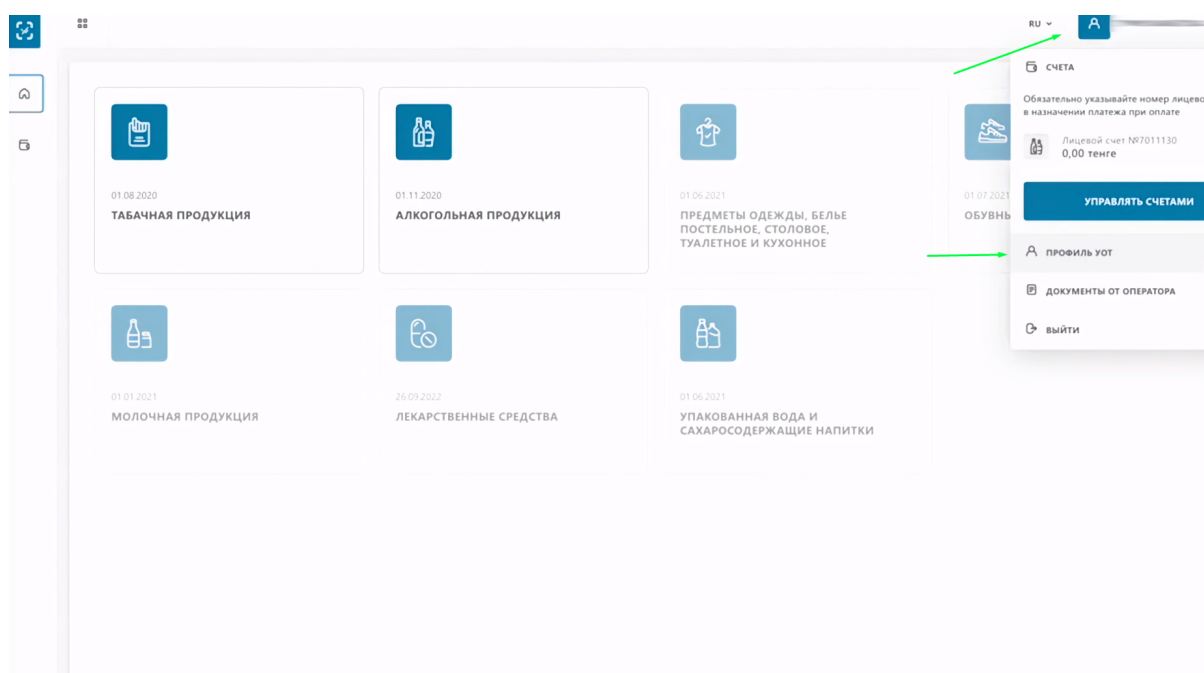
RU

01.08.2020
ТАБАЧНАЯ ПРОДУКЦИЯ

01.11.2020
АЛКОГОЛЬНАЯ ПРОДУКЦИЯ

01.06.2021
ПРЕДМЕТЫ ОДЕЖДЫ, БЕЛЬЕ ПОСТЕЛЬНОЕ, СТОЛОВОЕ, ТУАЛЕТНОЕ И КУХОННОЕ

01.07.2021
ОБУВЬ

01.01.2021
МОЛОЧНАЯ ПРОДУКЦИЯ

26.09.2022
ЛЕКАРСТВЕННЫЕ СРЕДСТВА

01.06.2021
УПАКОВАННАЯ ВОДА И САХАРОСОДЕРЖАЩИЕ НАПИТКИ

СЧЕТА

Обязательно указывайте номер лицево в назначении платежа при оплате

Лицевой счет №7011130
0,00 тенге

УПРАВЛЯТЬ СЧЕТАМИ

ПРОФИЛЬ УОТ

ДОКУМЕНТЫ ОТ ОПЕРАТОРА

ВЫЙТИ